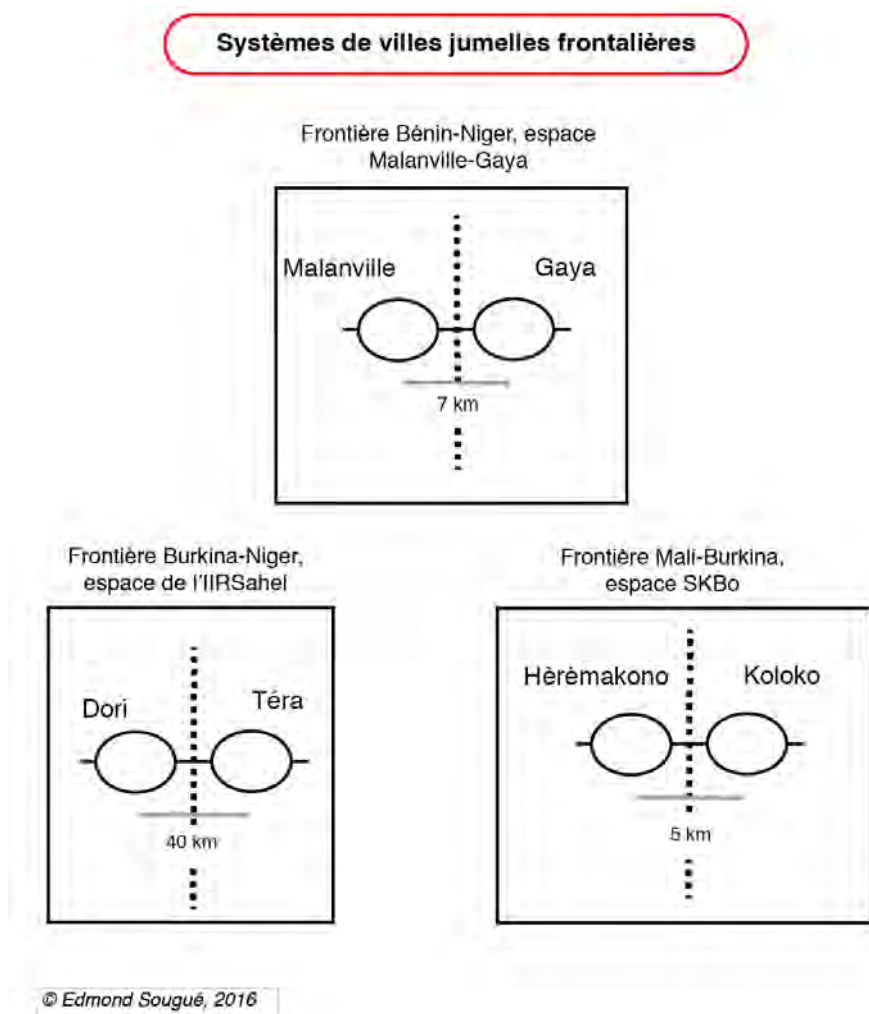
Systèmes de villes jumelles frontalières

Frontière Bénin-Niger, espace Malanville-Gaya

Malanville

Gaya

7 km

Frontière Burkina-Niger, espace de l'IIRSahel

Dori

Téra

40 km

Frontière Mali-Burkina, espace SKBo

Hèrèmakono

Koloko

5 km

© Edmond Sougué, 2016